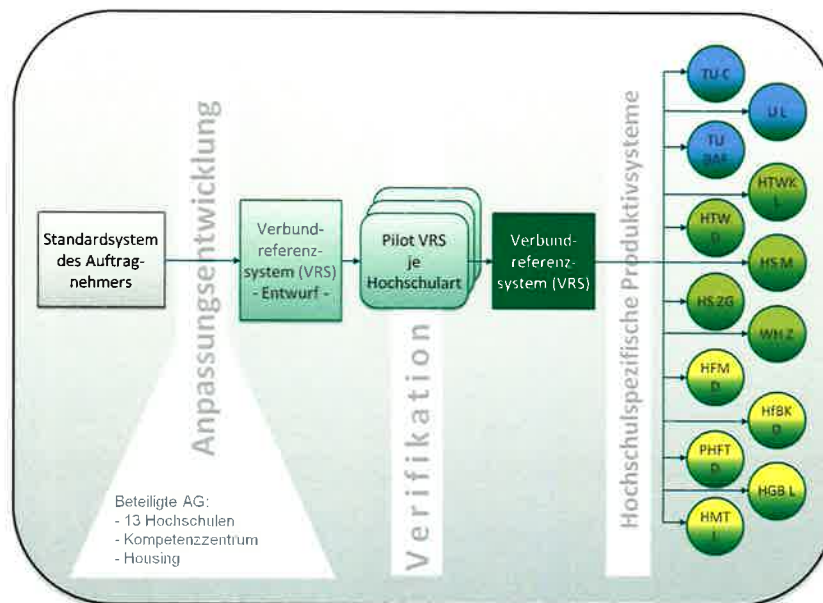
Anpassungsentwicklung

Standardsystem des Auftragnehmers

Verbundreferenzsystem (VRS) - Entwurf -

Pilot VRS je Hochschulart

Verifikation

Verbundreferenzsystem (VRS)

Hochschulspezifische Produktivsysteme

TU C

U L

TU BAF

HTWK L

HTW D

HS M

HS ZG

WH Z

HFM D

HfBK D

PHFT D

HGB L

HMT L

Beteiligte AG:
- 13 Hochschulen
- Kompetenzzentrum
- Housing